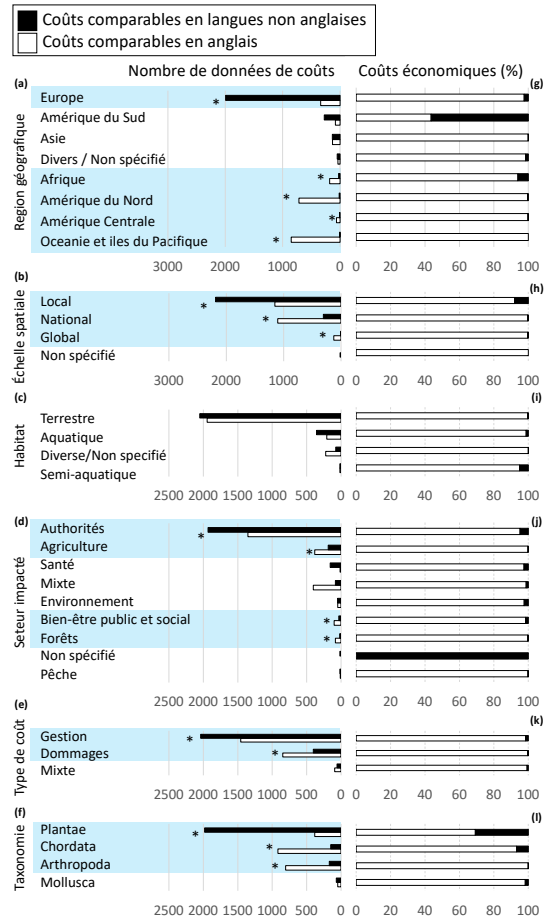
Coûts comparables en langues non anglaises
Coûts comparables en anglais

Nombre de données de coûts
Coûts économiques (%)

(a)
Region géographique
Europe *
Amérique du Sud
Asie
Divers / Non spécifié
Afrique *
Amérique du Nord *
Amérique Centrale *
Oceanie et iles du Pacifique *
3000 2000 1000 0
(g)
0 20 40 60 80 100

(b)
Échelle spatiale
Local *
National *
Global *
Non spécifié
3000 2000 1000 0
(h)
0 20 40 60 80 100

(c)
Habitat
Terrestre
Aquatique
Diverse/Non specifié
Semi-aquatique
2500 2000 1500 1000 500 0
(i)
0 20 40 60 80 100

(d)
Seteur impacté
Authorités *
Agriculture *
Santé
Mixte
Environnement
Bien-être public et social *
Forêts *
Non spécifié
Pêche
(j)

(e)
Type de coût
Gestion *
Dommages *
Mixte
2500 2000 1500 1000 500 0
(k)
0 20 40 60 80 100

(f)
Taxonomie
Plantae *
Chordata *
Arthropoda *
Mollusca
2500 2000 1500 1000 500 0
(l)
0 20 40 60 80 100